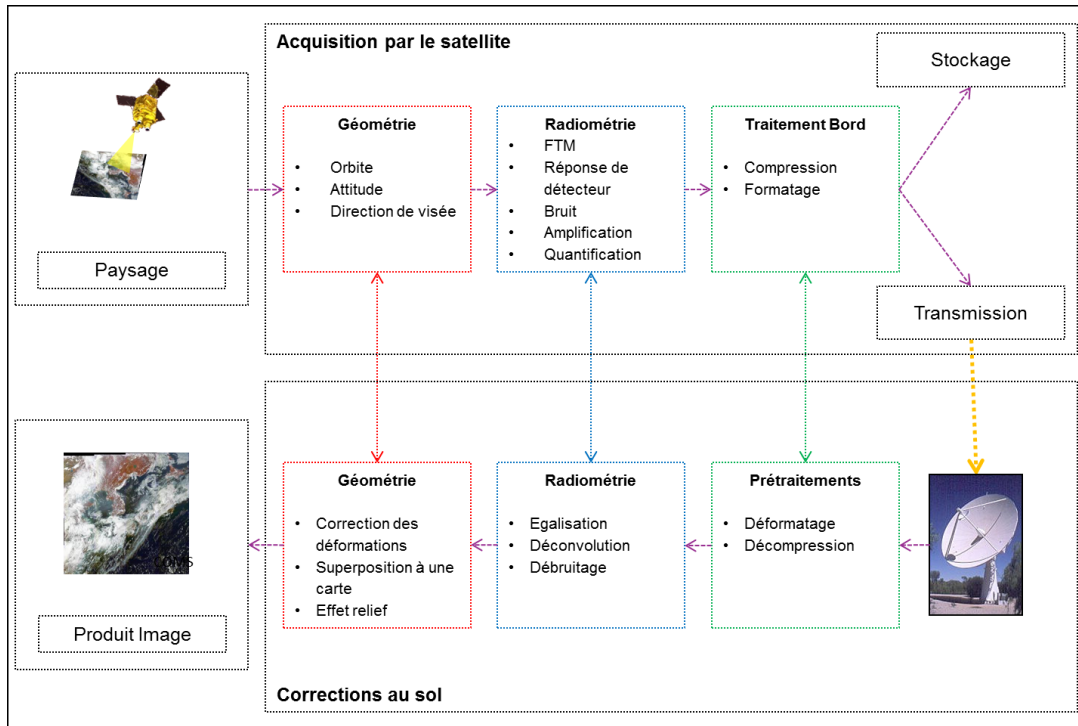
Acquisition par le satellite

Stockage

Paysage

Géométrie
- Orbite
- Attitude
- Direction de visée

Radiométrie
- FTM
- Réponse de détecteur
- Bruit
- Amplification
- Quantification

Traitement Bord
- Compression
- Formatage

Transmission

Produit Image

Géométrie
- Correction des déformations
- Superposition à une carte
- Effet relief

Radiométrie
- Egalisation
- Déconvolution
- Débruitage

Prétraitements
- Déformatage
- Décompression

CNES

Corrections au sol